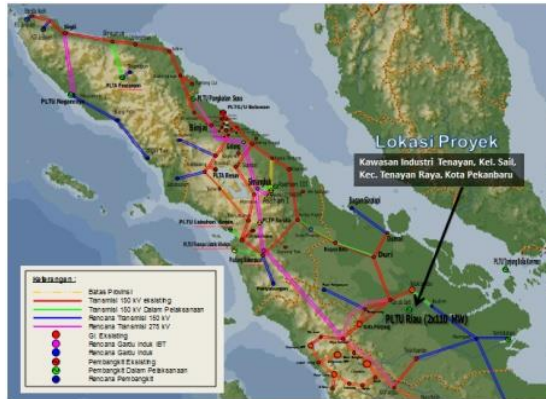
Lokasi Proyek

Kawasan Industri Tenayan, Kel. Sail, Kec. Tenayan Raya, Kota Pekanbaru

PLTU Riau (2x110 MW)

Sigli
Bireuen
PLTU Nagan Raya
PLTU Pangkalan Susu
Binjai
Sibolga
Dumai
Bagan Siapi-api
Duri
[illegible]

Keterangan :
Batas Provinsi
Transmisi 150 kV eksisting
Transmisi 150 kV Dalam Pelaksanaan
Rencana Transmisi 150 kV
Rencana Transmisi 275 kV
GI Eksisting
Rencana Gardu Induk IBT
Rencana Gardu Induk
Pembangkit Eksisting
Pembangkit Dalam Pelaksanaan
Rencana Pembangkit